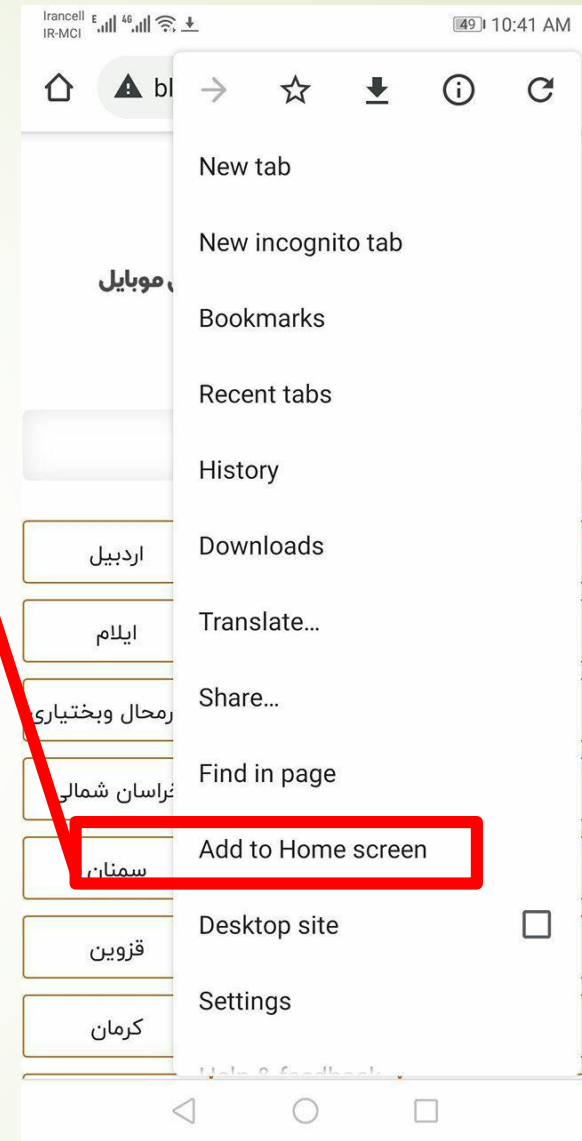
Irancell IR-MCI 49 10:41 AM

bl

موبایل

اردبیل

ایلام

رمحال وبختیاری

خراسان شمالی

سمنان

قزوین

کرمان

New tab

New incognito tab

Bookmarks

Recent tabs

History

Downloads

Translate...

Share...

Find in page

Add to Home screen

Desktop site

Settings

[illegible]